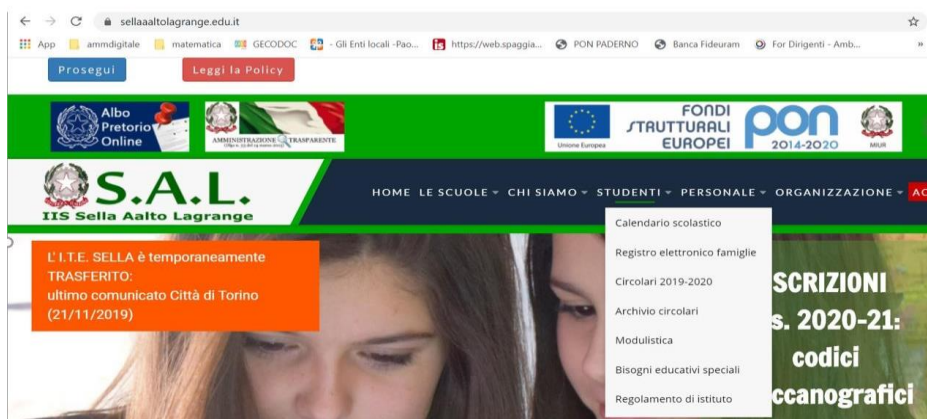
sellaaaltolagrange.edu.it

App ammdigitale matematica GECODOC - Gli Enti locali -Pao... https://web.spaggia... PON PADERNO Banca Fideuram For Dirigenti - Amb...

Prosegui Leggi la Policy

Albo Pretorio Online

AMMINISTRAZIONE TRASPARENTE

Unione Europea FONDI STRUTTURALI EUROPEI PON 2014-2020 MIUR

S.A.L.
IIS Sella Aalto Lagrange

HOME LE SCUOLE CHI SIAMO STUDENTI PERSONALE ORGANIZZAZIONE AC

Calendario scolastico
Registro elettronico famiglie
Circolari 2019-2020
Archivio circolari
Modulistica
Bisogni educativi speciali
Regolamento di istituto

L' I.T.E. SELLA è temporaneamente TRASFERITO:
ultimo comunicato Città di Torino (21/11/2019)

SCRIZIONI
s. 2020-21:
codici
ccanografici